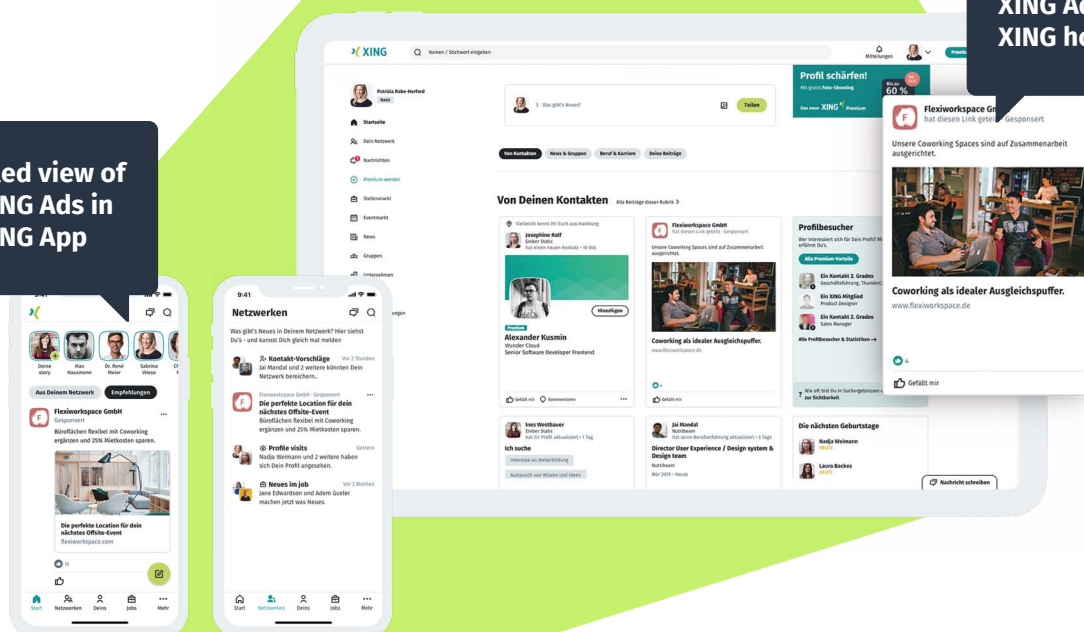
ed view of
NG Ads in
NG App

XING Ad
XING ho

XING
Namen / Stichwort eingeben
Mitteilungen
Premium

Patrizia Rabe-Herford
Basis
Startseite
Dein Netzwerk
Nachrichten
Premium werden
Stellenmarkt
Eventmarkt
News
Gruppen
Unternehmen

Was gibt's Neues?
Teilen

Profil schärfen!
Mit gratis Foto-Shooting
Bis zu 60 %
Das neue XING Premium

Von Kontakten
News & Gruppen
Beruf & Karriere
Deine Beiträge

Von Deinen Kontakten
Alle Beiträge dieser Rubrik

Vielleicht kennt Ihr Euch aus Hamburg:
Josephine Rolf
Ember Static
hat einen neuen Kontakt · 16 Std.
Hinzufügen
Premium
Alexander Kusmin
Wunder Cloud
Senior Software Developer Frontend
Gefällt mir
Kommentieren

Flexiworkspace GmbH
hat diesen Link geteilt · Gesponsert
Unsere Coworking Spaces sind auf Zusammenarbeit ausgerichtet.
Coworking als idealer Ausgleichspuffer.
www.flexiworkspace.de
Gefällt mir

Profilbesucher
Wer interessiert sich für Dein Profil? Mit Premium erfährst Du's.
Alle Premium-Vorteile
Ein Kontakt 2. Grades
Geschäftsführung, ThunderCo
Ein XING Mitglied
Product Designer
Ein Kontakt 2. Grades
Sales Manager
Alle Profilbesucher & Statistiken →
Wie oft bist Du in Suchergebnissen zu sehen? Zur Sichtbarkeit

Ines Westbauer
Ember Static
hat ihr Profil aktualisiert · 1 Tag
Ich suche
Interesse an Weiterbildung
Austausch von Wissen und Ideen

Jai Mandal
Nutribeam
hat seine Berufserfahrung aktualisiert · 3 Tage
Director User Experience / Design system & Design team
Nutribeam
Mär 2019 – Heute

Die nächsten Geburtstage
Nadja Weimann
HEUTE
Laura Backes
HEUTE
Nachricht schreiben

Flexiworkspace Gm
hat diesen Link geteilt · Gesponsert
Unsere Coworking Spaces sind auf Zusammenarbeit ausgerichtet.
Coworking als idealer Ausgleichspuffer.
www.flexiworkspace.de
4
Gefällt mir

9:41
Deine story
Max Hausmann
Dr. René Meier
Sabrina Wiese
Aus Deinem Netzwerk
Empfehlungen
Flexiworkspace GmbH
Gesponsert
Büroflächen flexibel mit Coworking ergänzen und 25% Mietkosten sparen.
Die perfekte Location für dein nächstes Offsite-Event
flexiworkspace.com
Start
Netzwerken
Deins
Jobs
Mehr

9:41
Netzwerken
Was gibt's Neues in Deinem Netzwerk? Hier siehst Du's - und kannst Dich gleich mal melden
Kontakt-Vorschläge
Vor 2 Stunden
Jai Mandal und 2 weitere könnten Dein Netzwerk bereichern..
Flexiworkspace GmbH · Gesponsert
Die perfekte Location für dein nächstes Offsite-Event
Büroflächen flexibel mit Coworking ergänzen und 25% Mietkosten sparen.
Profile visits
Gestern
Nadja Weimann und 2 weitere haben sich Dein Profil angesehen.
Neues im job
Vor 2 Wochen
Jane Edwardson und Adem Gueler machen jetzt was Neues.
Start
Netzwerken
Deins
Jobs
Mehr